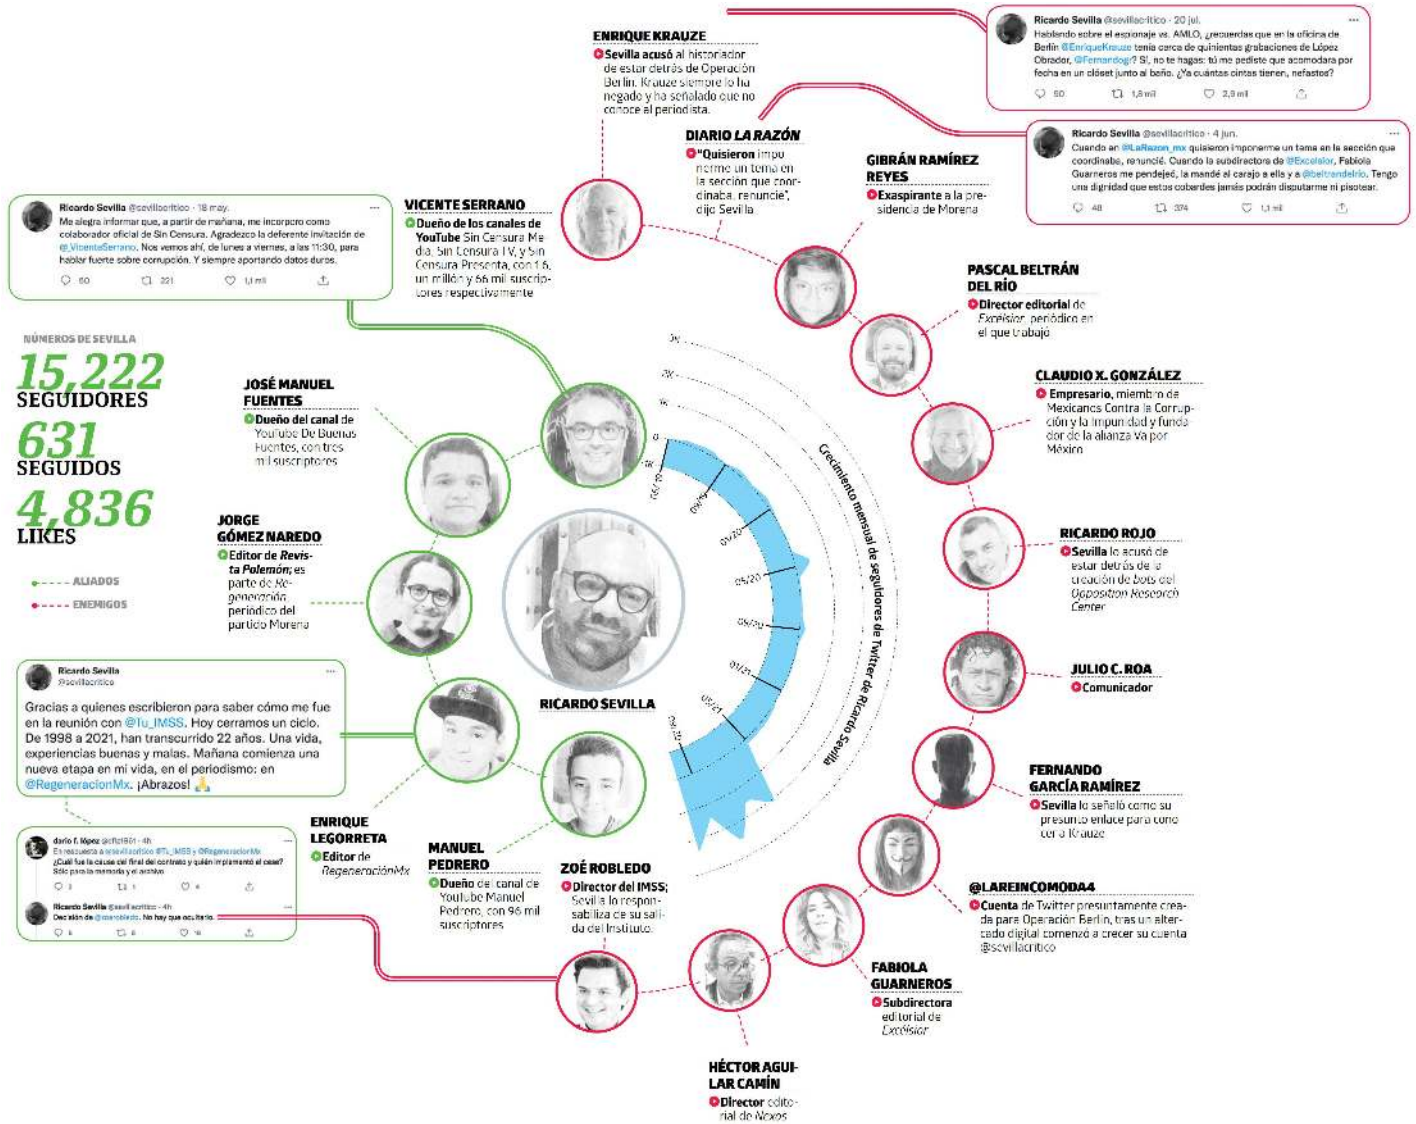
ENRIQUE KRAUZE
Sevilla acusó al historiador de estar detrás de Operación Berlín. Krauze siempre lo ha negado y ha señalado que no conoce al periodista.

Ricardo Sevilla @sevillacritico · 20 jul.
Hablando sobre el espionaje vs. AMLO, ¿recuerdas que en la oficina de Berlín @EnriqueKrauze tenía cerca de quinientas grabaciones de López Obrador, @Fernandogr? Sí, no te hagas: tú me pediste que acomodara por fecha en un clóset junto al baño. ¿Ya cuántas cintas tienen, nefastos?
50 1,8 mil 2,3 mil

DIARIO LA RAZÓN
"Quisieron imponerme un tema en la sección que coordinaba, renuncié", dijo Sevilla

Ricardo Sevilla @sevillacritico · 4 jun.
Cuando en @LaRazon_mx quisieron imponerme un tema en la sección que coordinaba, renuncié. Cuando la subdirectora de @Excelsior, Fabiola Guarneros me pendejeó, la mandé al carajo a ella y a @beltrandelrio. Tengo una dignidad que estos cobardes jamás podrán disputarme ni pisotear.
48 374 1,1 mil

GIBRÁN RAMÍREZ REYES
Exaspirante a la presidencia de Morena

Ricardo Sevilla @sevillacritico · 18 may.
Me alegra informar que, a partir de mañana, me incorporo como colaborador oficial de Sin Censura. Agradezco la deferente invitación de @VicenteSerrano. Nos vemos ahí, de lunes a viernes, a las 11:30, para hablar fuerte sobre corrupción. Y siempre aportando datos duros.
60 221 1,1 mil

VICENTE SERRANO
Dueño de los canales de YouTube Sin Censura Media, Sin Censura TV, y Sin Censura Presenta, con 1.6, un millón y 66 mil suscriptores respectivamente

PASCAL BELTRÁN DEL RÍO
Director editorial de Excélsior, periódico en el que trabajó

NÚMEROS DE SEVILLA
15,222 SEGUIDORES
631 SEGUIDOS
4,836 LIKES

ALIADOS
ENEMIGOS

JOSÉ MANUEL FUENTES
Dueño del canal de YouTube De Buenas Fuentes, con tres mil suscriptores

CLAUDIO X. GONZÁLEZ
Empresario, miembro de Mexicanos Contra la Corrupción y la Impunidad y fundador de la alianza Va por México

JORGE GÓMEZ NAREDO
Editor de Revista Polemón; es parte de Regeneración, periódico del partido Morena

Crecimiento mensual de seguidores de Twitter de Ricardo Sevilla
3K 2K 1K 0 -1K 05/19 09/19 01/20 05/20 09/20 01/21 05/21 09/21

RICARDO ROJO
Sevilla lo acusó de estar detrás de la creación de bots del Opposition Research Center

Ricardo Sevilla @sevillacritico
Gracias a quienes escribieron para saber cómo me fue en la reunión con @Tu_IMSS. Hoy cerramos un ciclo. De 1998 a 2021, han transcurrido 22 años. Una vida, experiencias buenas y malas. Mañana comienza una nueva etapa en mi vida, en el periodismo: en @RegeneracionMx. ¡Abrazos! 🙏

RICARDO SEVILLA

JULIO C. ROA
Comunicador

FERNANDO GARCÍA RAMÍREZ
Sevilla lo señaló como su presunto enlace para con ella Krauze

ENRIQUE LEGORRETA
Editor de RegeneraciónMx

dario f. lópez @dflz1961 · 4h
En respuesta a @sevillacritico @Tu_IMSS y @RegeneracionMx
¿Cuál fue la causa del final del contrato y quién implementó el cese? Sólo para la memoria y el archivo
Ricardo Sevilla @sevillacritico · 4h
Decisión de @zoerobledo. No hay que ocultarlo.

MANUEL PEDRERO
Dueño del canal de YouTube Manuel Pedrero, con 96 mil suscriptores

ZOÉ ROBLEDO
Director del IMSS; Sevilla lo responsabiliza de su salida del Instituto.

@LAREINCOMODA4
Cuenta de Twitter presuntamente creada para Operación Berlín, tras un altercado digital comenzó a crecer su cuenta @sevillacritico

FABIOLA GUARNEROS
Subdirectora editorial de Excélsior

HÉCTOR AGUILAR CAMÍN
Director editorial de Nexos